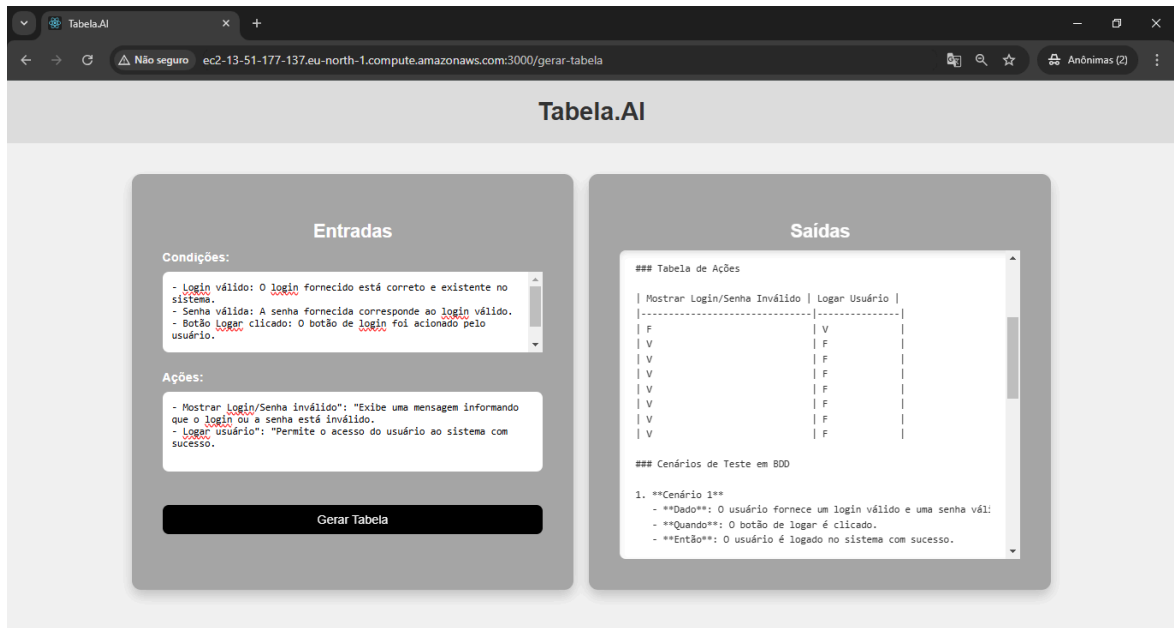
Tabela.AI

Não seguro ec2-13-51-177-137.eu-north-1.compute.amazonaws.com:3000/gerar-tabela

Anônimas (2)

Tabela.AI

Entradas

Condições:

- Login válido: O login fornecido está correto e existente no sistema.
- Senha válida: A senha fornecida corresponde ao login válido.
- Botão Logar clicado: O botão de login foi acionado pelo usuário.

Ações:

- Mostrar Login/Senha inválido": "Exibe uma mensagem informando que o login ou a senha está inválido.
- Logar usuário": "Permite o acesso do usuário ao sistema com sucesso.

Gerar Tabela

Saídas

### Tabela de Ações

| Mostrar Login/Senha Inválido | Logar Usuário |
|------------------------------|---------------|
| F | V |
| V | F |
| V | F |
| V | F |
| V | F |
| V | F |
| V | F |
| V | F |

### Cenários de Teste em BDD

1. **Cenário 1**
- **Dado**: O usuário fornece um login válido e uma senha váli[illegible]
- **Quando**: O botão de logar é clicado.
- **Então**: O usuário é logado no sistema com sucesso.